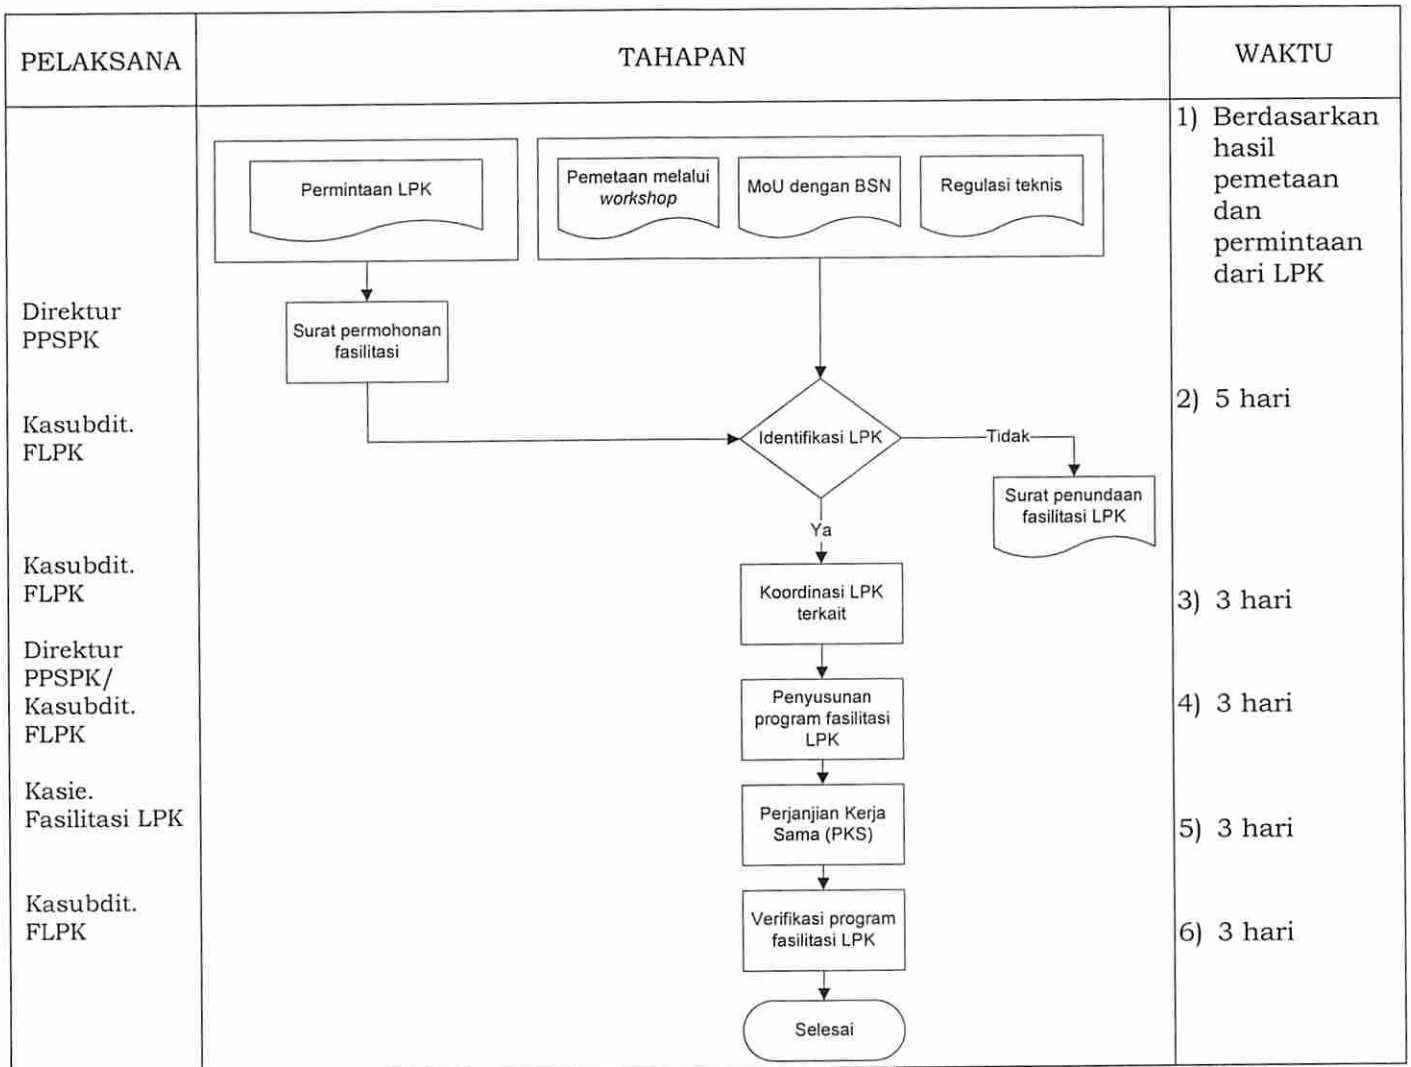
| PELAKSANA | TAHAPAN | WAKTU |
|---|---|---|
| Direktur PPSPK | Permintaan LPK; Pemetaan melalui *workshop*; MoU dengan BSN; Regulasi teknis; Surat permohonan fasilitasi | 1) Berdasarkan hasil pemetaan dan permintaan dari LPK |
| Kasubdit. FLPK | Identifikasi LPK; Tidak; Surat penundaan fasilitasi LPK; Ya | 2) 5 hari |
| Kasubdit. FLPK | Koordinasi LPK terkait | 3) 3 hari |
| Direktur PPSPK/ Kasubdit. FLPK | Penyusunan program fasilitasi LPK | 4) 3 hari |
| Kasie. Fasilitasi LPK | Perjanjian Kerja Sama (PKS) | 5) 3 hari |
| Kasubdit. FLPK | Verifikasi program fasilitasi LPK; Selesai | 6) 3 hari |